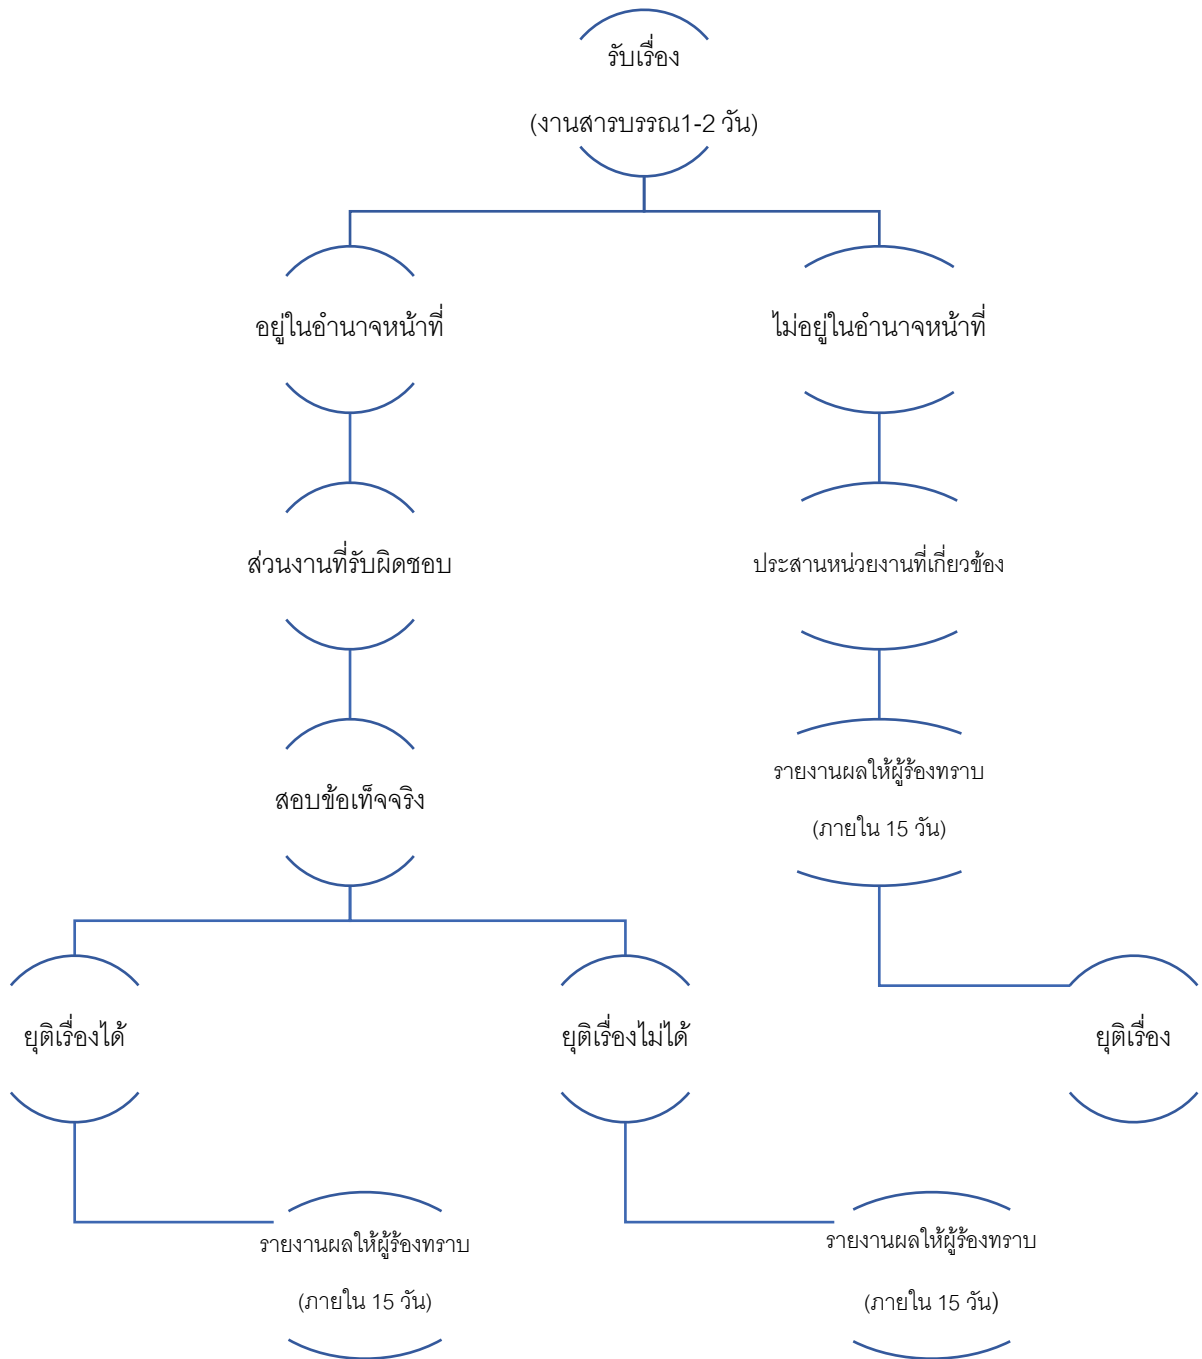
รับเรื่อง

(งานสารบรรณ1-2 วัน)

อยู่ในอำนาจหน้าที่

ไม่อยู่ในอำนาจหน้าที่

ส่วนงานที่รับผิดชอบ

ประสานหน่วยงานที่เกี่ยวข้อง

สอบข้อเท็จจริง

รายงานผลให้ผู้ร้องทราบ

(ภายใน 15 วัน)

ยุติเรื่องได้

ยุติเรื่องไม่ได้

ยุติเรื่อง

รายงานผลให้ผู้ร้องทราบ

(ภายใน 15 วัน)

รายงานผลให้ผู้ร้องทราบ

(ภายใน 15 วัน)